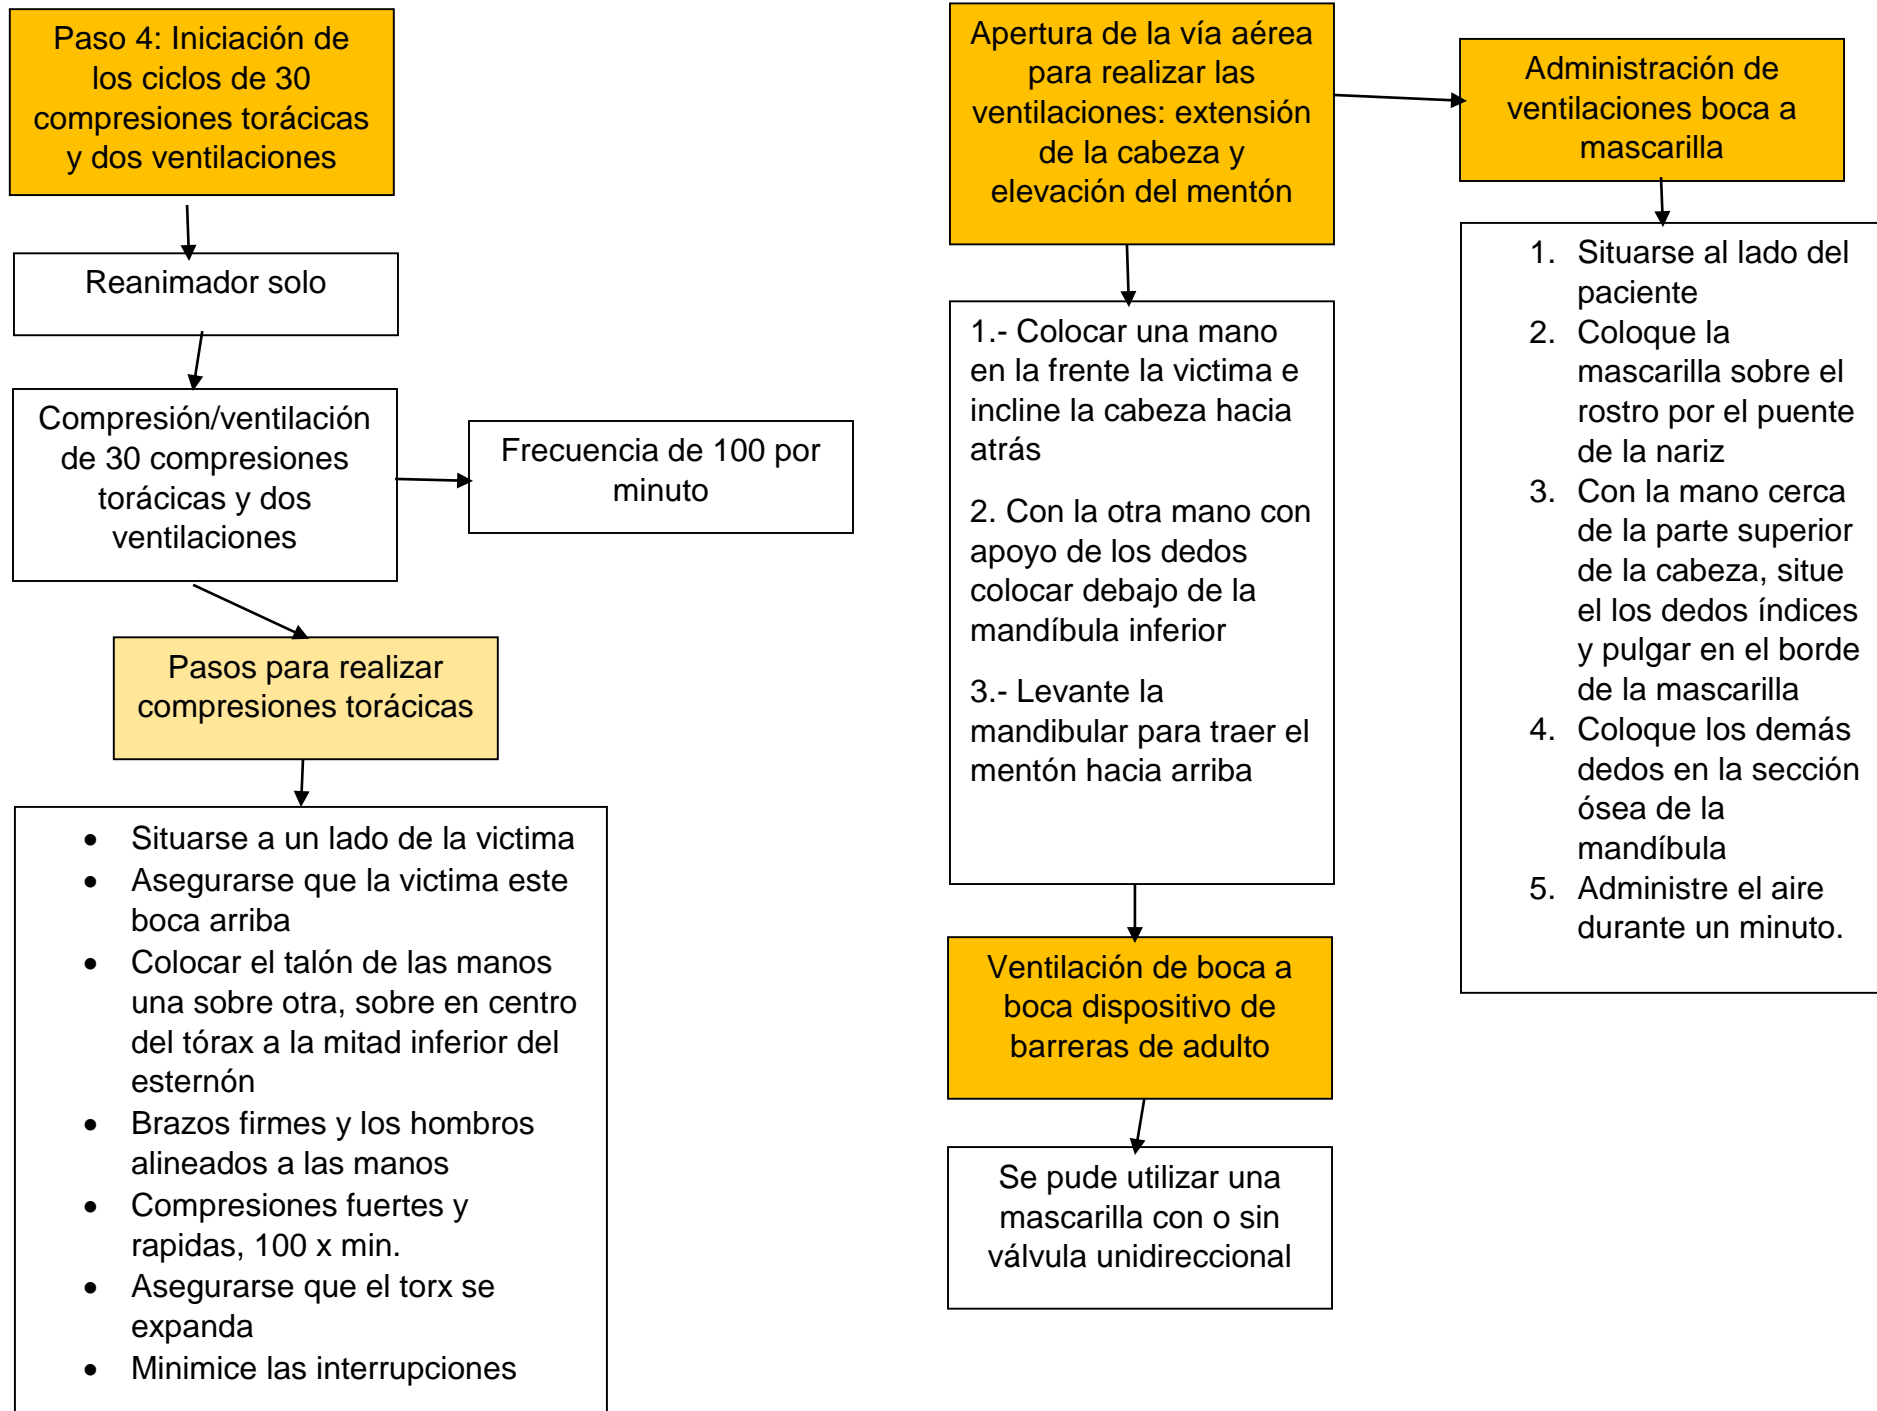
Paso 4: Iniciación de los ciclos de 30 compresiones torácicas y dos ventilaciones

Reanimador solo

Compresión/ventilación de 30 compresiones torácicas y dos ventilaciones

Frecuencia de 100 por minuto

Pasos para realizar compresiones torácicas

- Situarse a un lado de la victima
- Asegurarse que la victima este boca arriba
- Colocar el talón de las manos una sobre otra, sobre en centro del tórax a la mitad inferior del esternón
- Brazos firmes y los hombros alineados a las manos
- Compresiones fuertes y rapidas, 100 x min.
- Asegurarse que el torx se expanda
- Minimice las interrupciones

Apertura de la vía aérea para realizar las ventilaciones: extensión de la cabeza y elevación del mentón

1.- Colocar una mano en la frente la victima e incline la cabeza hacia atrás

2. Con la otra mano con apoyo de los dedos colocar debajo de la mandíbula inferior

3.- Levante la mandibular para traer el mentón hacia arriba

Ventilación de boca a boca dispositivo de barreras de adulto

Se pude utilizar una mascarilla con o sin válvula unidireccional

Administración de ventilaciones boca a mascarilla

1. Situarse al lado del paciente
2. Coloque la mascarilla sobre el rostro por el puente de la nariz
3. Con la mano cerca de la parte superior de la cabeza, situe el los dedos índices y pulgar en el borde de la mascarilla
4. Coloque los demás dedos en la sección ósea de la mandíbula
5. Administre el aire durante un minuto.